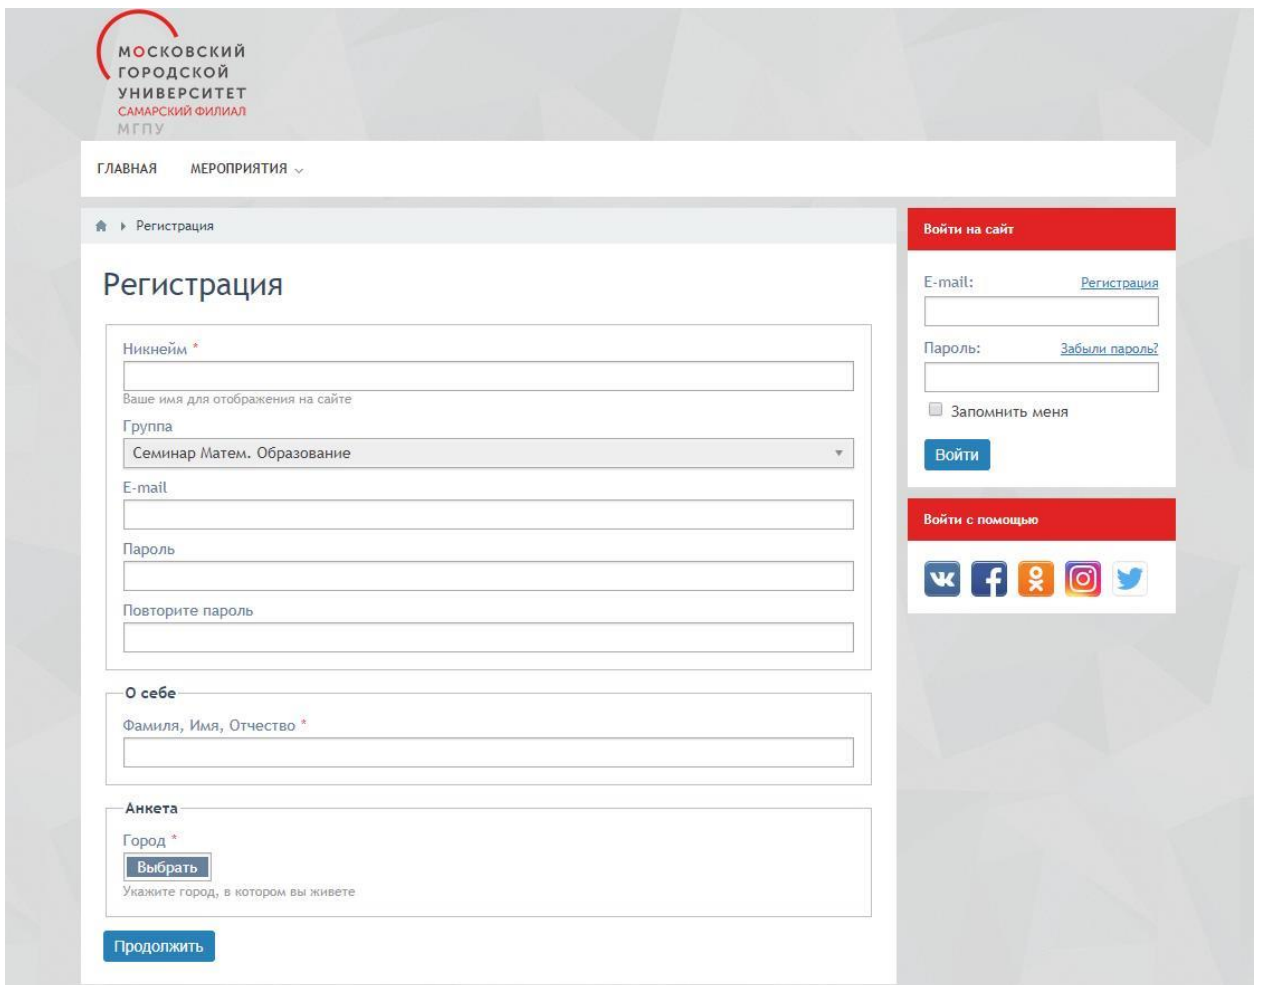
МОСКОВСКИЙ
ГОРОДСКОЙ
УНИВЕРСИТЕТ
САМАРСКИЙ ФИЛИАЛ
МГПУ

ГЛАВНАЯ МЕРОПРИЯТИЯ

Регистрация

Регистрация

Никнейм *

Ваше имя для отображения на сайте

Группа

Семинар Матем. Образование

E-mail

Пароль

Повторите пароль

О себе

Фамилия, Имя, Отчество *

Анкета

Город *

Выбрать

Укажите город, в котором вы живете

Продолжить

Войти на сайт

E-mail:

Регистрация

Пароль:

Забыли пароль?

Запомнить меня

Войти

Войти с помощью